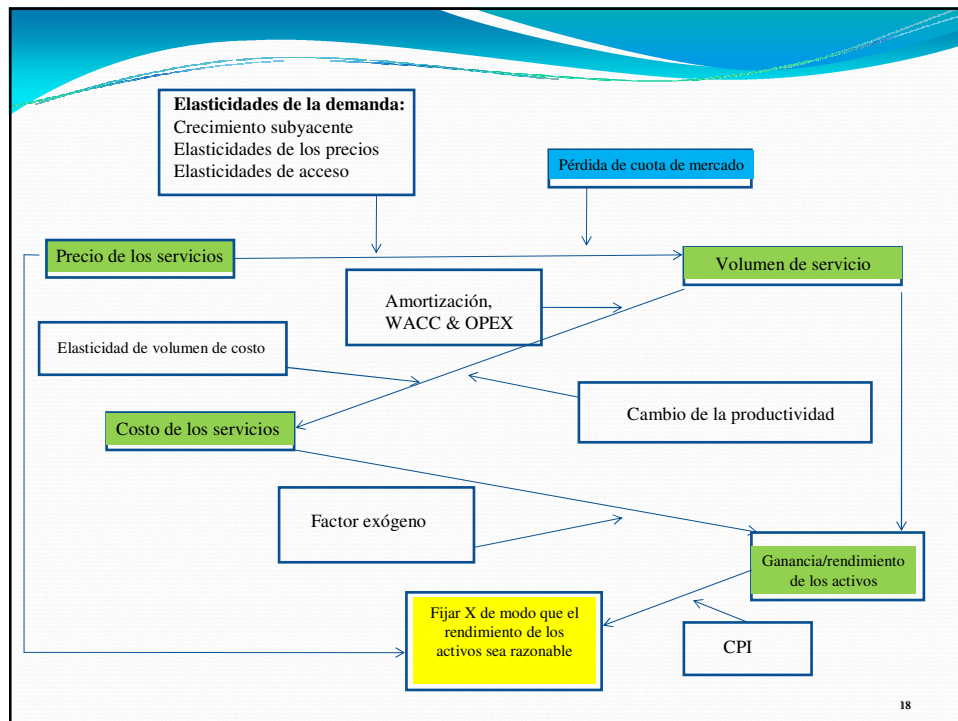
**Elasticidades de la demanda:**
Crecimiento subyacente
Elasticidades de los precios
Elasticidades de acceso

Pérdida de cuota de mercado

Precio de los servicios

Volumen de servicio

Amortización, WACC & OPEX

Elasticidad de volumen de costo

Cambio de la productividad

Costo de los servicios

Factor exógeno

Ganancia/rendimiento de los activos

Fijar X de modo que el rendimiento de los activos sea razonable

CPI

18